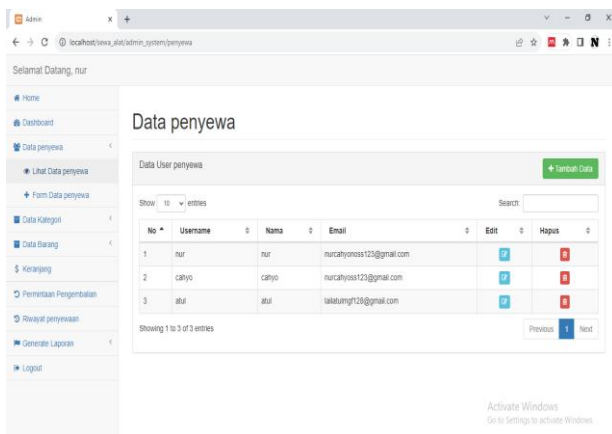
Admin × +

localhost/sewa_alat/admin_system/penyewa

Selamat Datang, nur

Home
Dashboard
Data penyewa
Lihat Data penyewa
Form Data penyewa
Data Kategori
Data Barang
$ Keranjang
Permintaan Pengembalian
Riwayat penyewaan
Generate Laporan
Logout

Data penyewa

Data User penyewa

+ Tambah Data

Show 10 entries

Search:

| No | Username | Nama | Email | Edit | Hapus |
|---|---|---|---|---|---|
| 1 | nur | nur | nurcahyonoss123@gmail.com | | |
| 2 | cahyo | cahyo | nurcahyoss123@gmail.com | | |
| 3 | atul | atul | lailatulmgf128@gmail.com | | |

Showing 1 to 3 of 3 entries

Previous 1 Next

Activate Windows
Go to Settings to activate Windows.